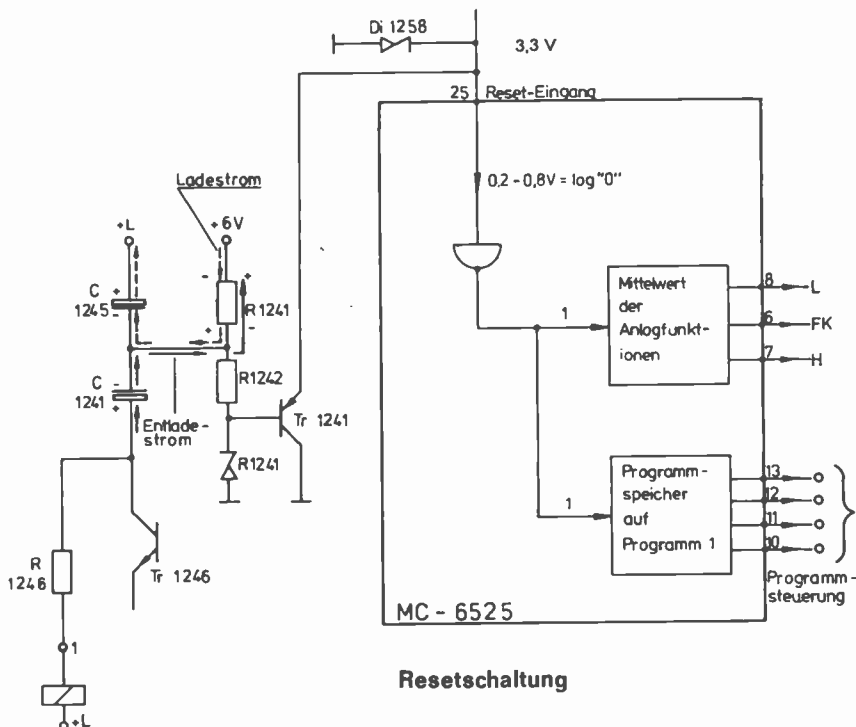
Di 1258
3,3 V
25 Reset-Eingang
0,2 - 0,8V = log "0"
Ladestrom
+L
+6V
C 1245
R1241
C 1241
R1242
Entlade-strom
Tr 1241
R1241
R 1246
Tr 1246
1
+L
Mittelwert der Anlogfunktionen
8 L
6 FK
7 H
1
Programmspeicher auf Programm 1
13
12
11
10
1
Programmsteuerung
MC - 6525

Resetschaltung